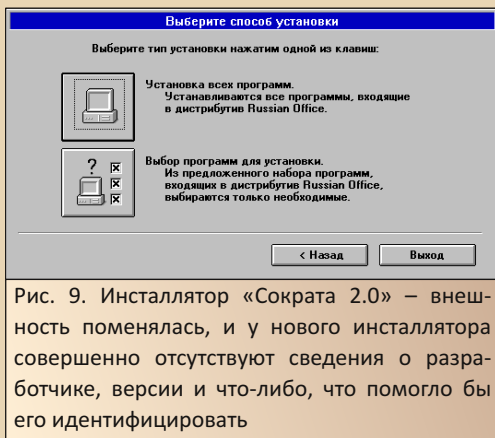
Выберите способ установки

Выберите тип установки нажатим одной из клавиш:

Установка всех программ.
Устанавливаются все программы, входящие в дистрибутив Russian Office.

Выбор программ для установки.
Из предложенного набора программ, входящих в дистрибутив Russian Office, выбираются только необходимые.

< Назад

Выход

Рис. 9. Инсталлятор «Сократа 2.0» – внешность поменялась, и у нового инсталлятора совершенно отсутствуют сведения о разработчике, версии и что-либо, что помогло бы его идентифицировать